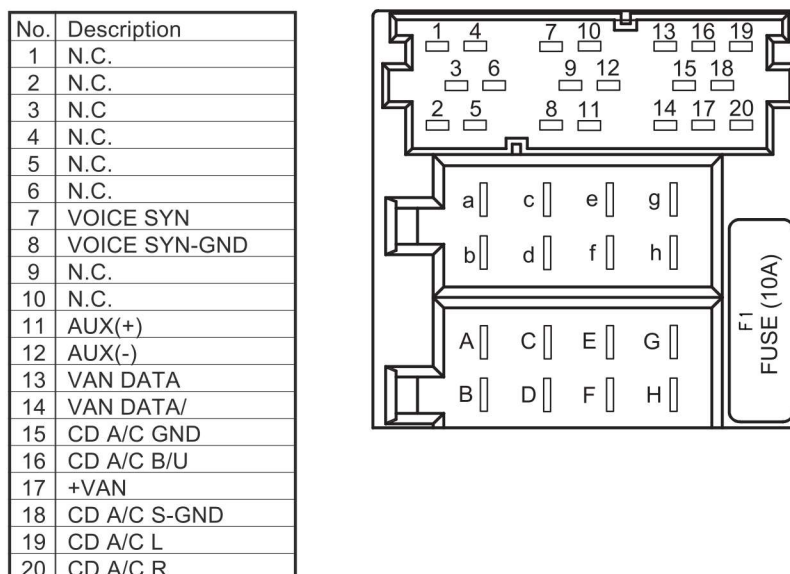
| No. | Description |
|---|---|
| 1 | N.C. |
| 2 | N.C. |
| 3 | N.C |
| 4 | N.C. |
| 5 | N.C. |
| 6 | N.C. |
| 7 | VOICE SYN |
| 8 | VOICE SYN-GND |
| 9 | N.C. |
| 10 | N.C. |
| 11 | AUX(+) |
| 12 | AUX(-) |
| 13 | VAN DATA |
| 14 | VAN DATA/ |
| 15 | CD A/C GND |
| 16 | CD A/C B/U |
| 17 | +VAN |
| 18 | CD A/C S-GND |
| 19 | CD A/C L |
| 20 | CD A/C R |

1 4 7 10 13 16 19
3 6 9 12 15 18
2 5 8 11 14 17 20

a c e g
b d f h

A C E G
B D F H

F1
FUSE (10A)